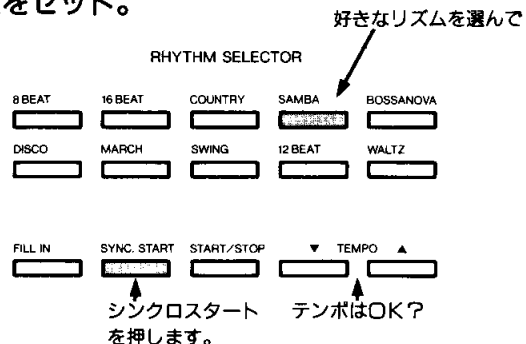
をセット。

好きなリズムを選んで

RHYTHM SELECTOR

8 BEAT
16 BEAT
COUNTRY
SAMBA
BOSSANOVA

DISCO
MARCH
SWING
12 BEAT
WALTZ

FILL IN
SYNC. START
START/STOP
▼ TEMPO ▲

シンクロスタートを押します。

テンポはOK?